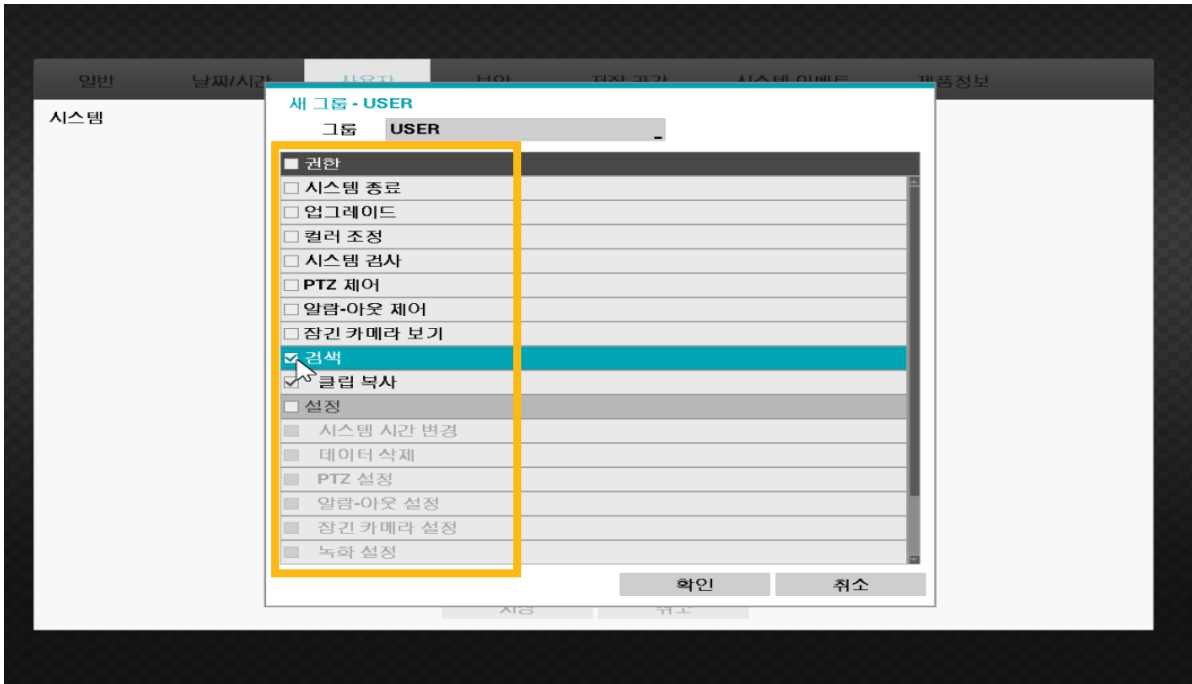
일반 날짜/시간 사용자 보안 저장 공간 시스템 이벤트 제품정보

시스템

새 그룹 - USER

그룹 USER

권한
시스템 종료
업그레이드
컬러 조정
시스템 검사
PTZ 제어
알람-아웃 제어
잠긴 카메라 보기
검색
클립 복사
설정
시스템 시간 변경
데이터 삭제
PTZ 설정
알람-아웃 설정
잠긴 카메라 설정
녹화 설정

확인 취소

저장 취소